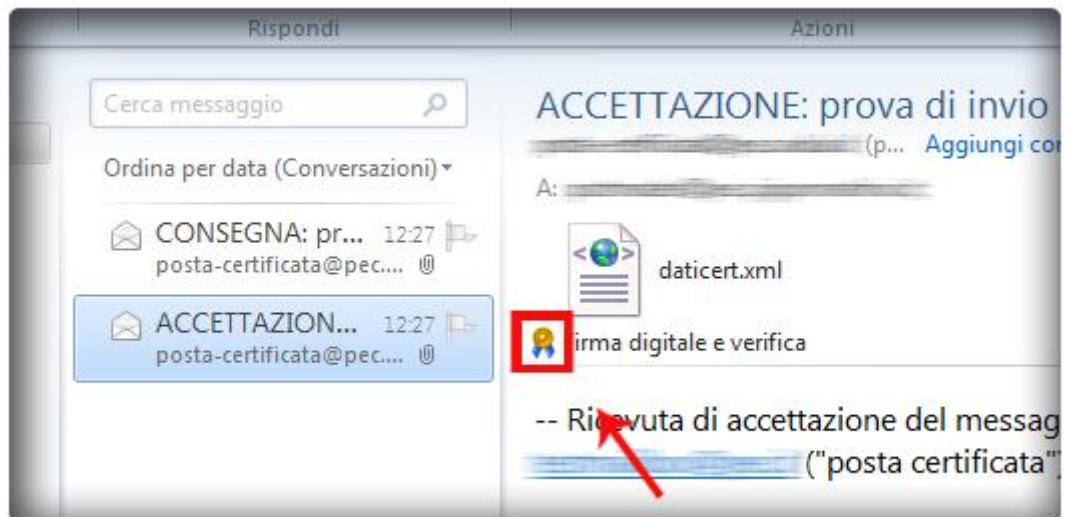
Rispondi

Azioni

Cerca messaggio

Ordina per data (Conversazioni)

CONSEGNA: pr... 12:27
posta-certificata@pec....

ACCETTAZION... 12:27
posta-certificata@pec....

ACCETTAZIONE: prova di invio

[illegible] (p... Aggiungi co

A: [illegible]

daticert.xml

Firma digitale e verifica

-- Ricevuta di accettazione del messag

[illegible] ("posta certificata"